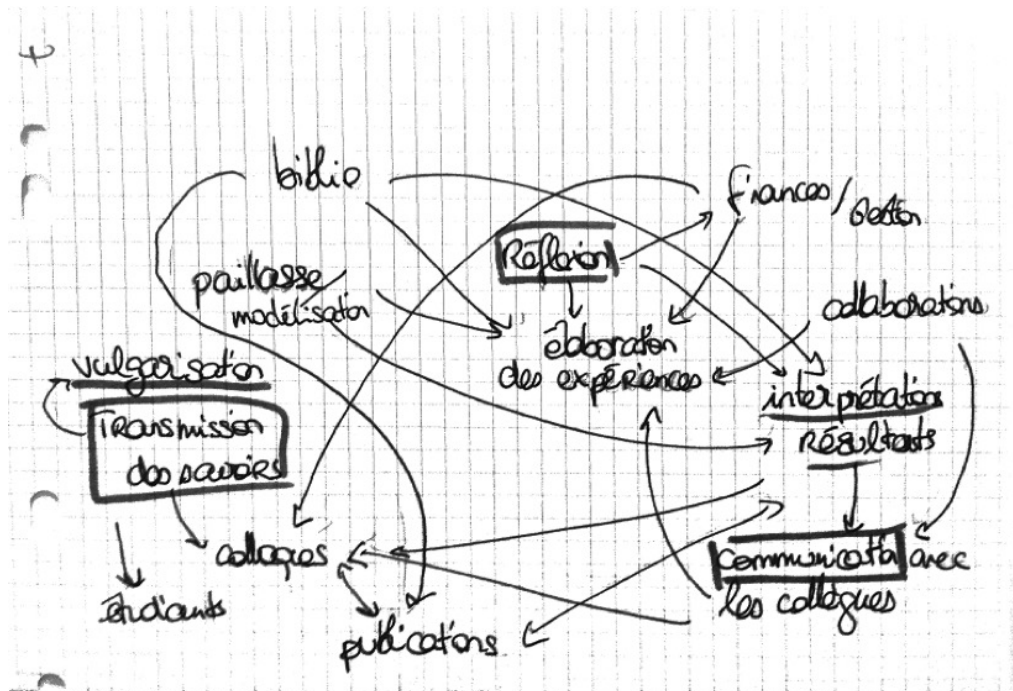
biblio

finances / gestion

Réflexion

paillasse
modélisation

élaboration
des expériences

collaborations

vulgarisation

Transmission
des savoirs

interprétation
résultats

collègues

Communication avec
les collègues

étudiants

publications